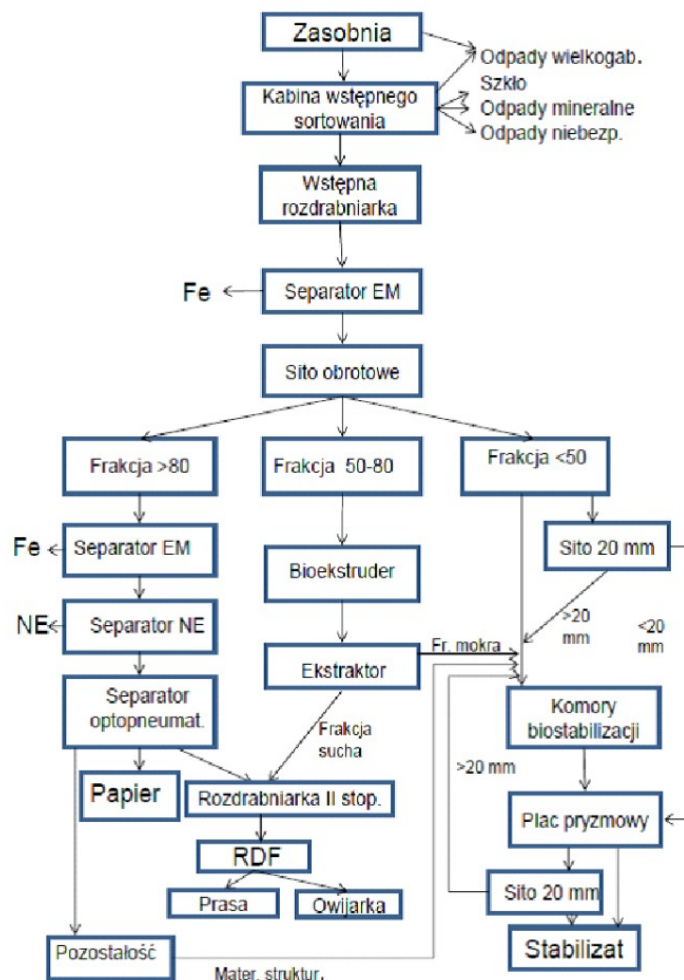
Zasobnia

Odpady wielkogab.
Szkło
Odpady mineralne
Odpady niebezp.

Kabina wstępnego sortowania

Wstępna rozdrabniarka

Fe

Separator EM

Sito obrotowe

Frakcja >80

Frakcja 50-80

Frakcja <50

Fe

Separator EM

Sito 20 mm

Bioekstruder

NE

Separator NE

>20 mm

<20 mm

Fr. mokra

Ekstraktor

Separator optopneumat.

Frakcja sucha

Komory biostabilizacji

Papier

Rozdrabniarka II stop.

>20 mm

Plac pryzmowy

RDF

Sito 20 mm

Prasa

Owijarka

Pozostałość

Stabilizat

Mater. struktur.